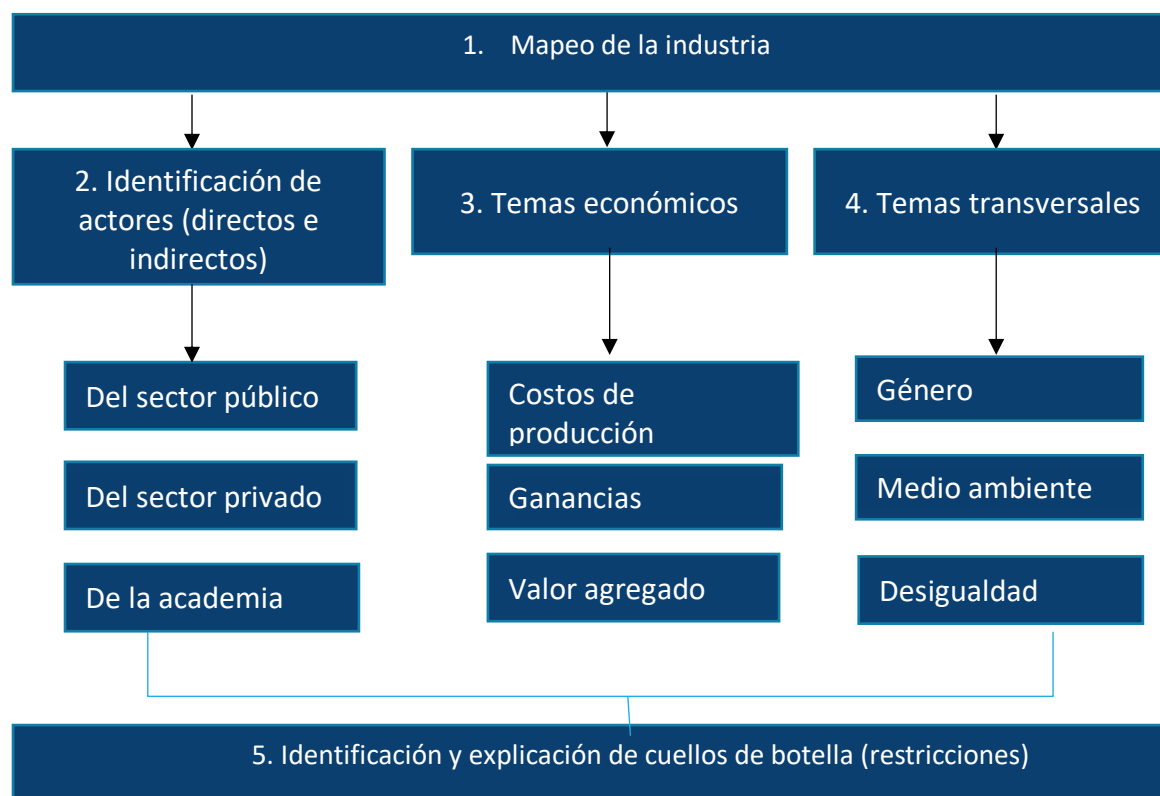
1. Mapeo de la industria

2. Identificación de actores (directos e indirectos)

3. Temas económicos

4. Temas transversales

Del sector público

Del sector privado

De la academia

Costos de producción

Ganancias

Valor agregado

Género

Medio ambiente

Desigualdad

5. Identificación y explicación de cuellos de botella (restricciones)